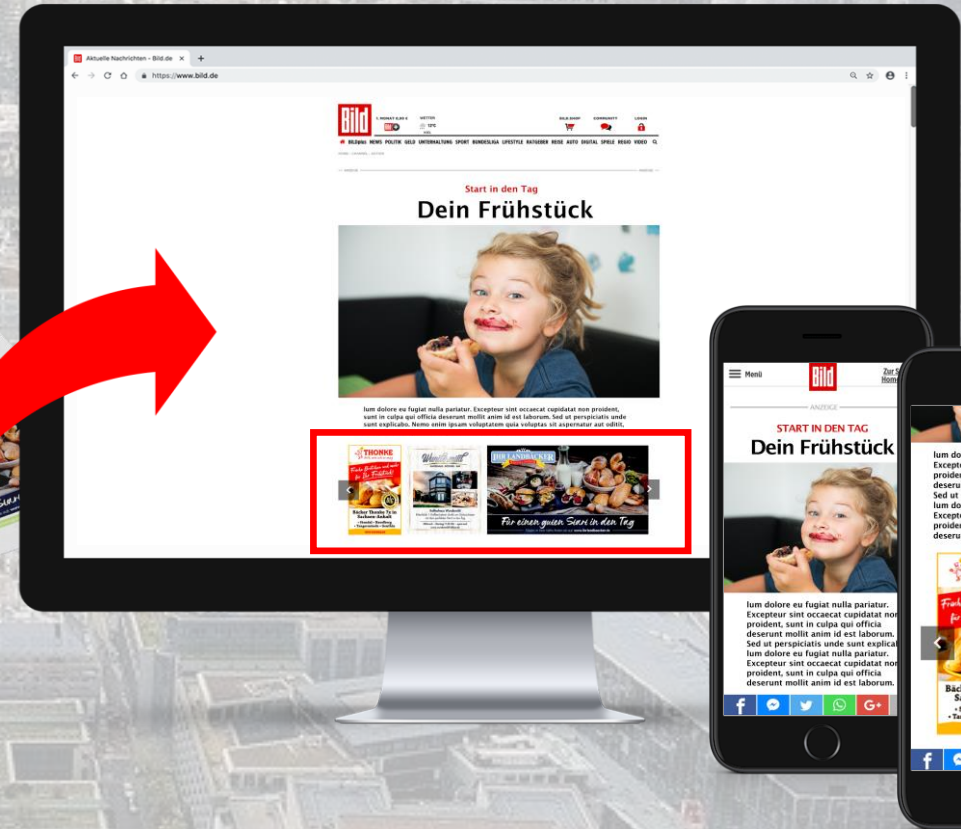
Aktuelle Nachrichten - Bild.de

https://www.bild.de

Bild

BILDplus NEWS POLITIK GELD UNTERHALTUNG SPORT BUNDESLIGA LIFESTYLE RATGEBER REISE AUTO DIGITAL SPIELE REGIO VIDEO

BILD SHOP COMMUNITY LOGIN

Start in den Tag

Dein Frühstück

lum dolore eu fugiat nulla pariatur. Excepteur sint occaecat cupidatat non proident, sunt in culpa qui officia deserunt mollit anim id est laborum. Sed ut perspiciatis unde sunt explicabo. Nemo enim ipsam voluptatem quia voluptas sit aspernatur aut oditit,

THONKE

Bäcker Thonke 7x in Sachsen-Anhalt

IHR LANDBÄCKER

Für einen guten Start in den Tag

Menü

Bild

Zur S Home

ANZEIGE

START IN DEN TAG

Dein Frühstück

lum dolore eu fugiat nulla pariatur. Excepteur sint occaecat cupidatat non proident, sunt in culpa qui officia deserunt mollit anim id est laborum. Sed ut perspiciatis unde sunt explicat lum dolore eu fugiat nulla pariatur. Excepteur sint occaecat cupidatat non proident, sunt in culpa qui officia deserunt mollit anim id est laborum.

lum do Excepte proiden deseru Sed ut lum do Excepte proiden deseru

Bäc S